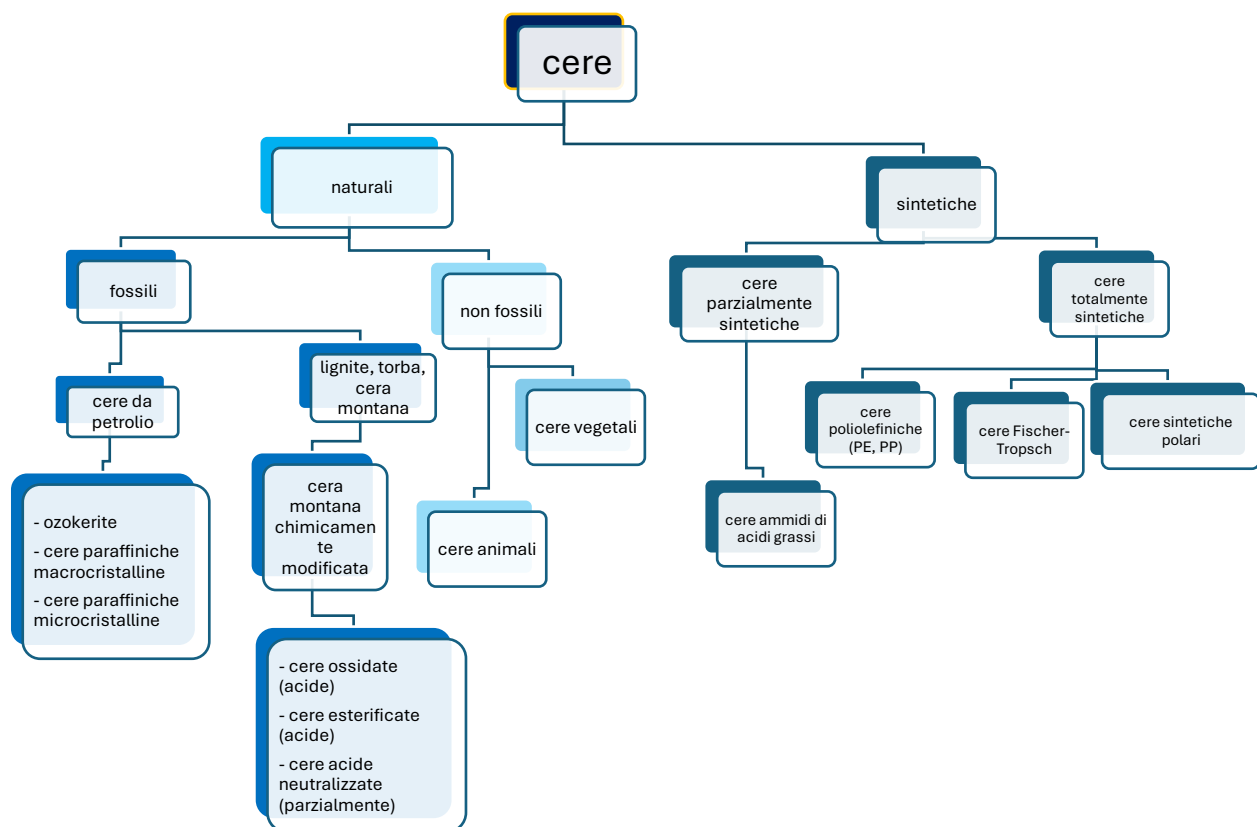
cere

naturali

sintetiche

fossili

non fossili

cere parzialmente sintetiche

cere totalmente sintetiche

cere da petrolio

lignite, torba, cera montana

cere vegetali

cere animali

- ozokerite
- cere paraffiniche macrocristalline
- cere paraffiniche microcristalline

cera montana chimicamente modificata

- cere ossidate (acide)
- cere esterificate (acide)
- cere acide neutralizzate (parzialmente)

cere ammidi di acidi grassi

cere poliolefiniche (PE, PP)

cere Fischer-Tropsch

cere sintetiche polari